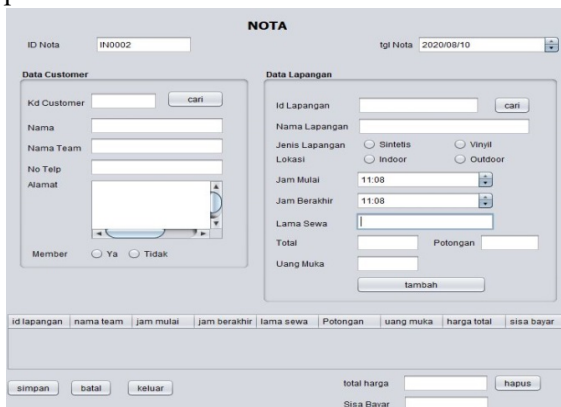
NOTA

ID Nota IN0002

tgl Nota 2020/08/10

Data Customer

Kd Customer cari

Nama

Nama Team

No Telp

Alamat

Member Ya Tidak

Data Lapangan

Id Lapangan cari

Nama Lapangan

Jenis Lapangan Sintetis Vinyil

Lokasi Indoor Outdoor

Jam Mulai 11:08

Jam Berakhir 11:08

Lama Sewa

Total Potongan

Uang Muka

tambah

| id lapangan | nama team | jam mulai | jam berakhir | lama sewa | Potongan | uang muka | harga total | sisa bayar |
|---|---|---|---|---|---|---|---|---|

simpan batal keluar

total harga hapus

Sisa Bayar